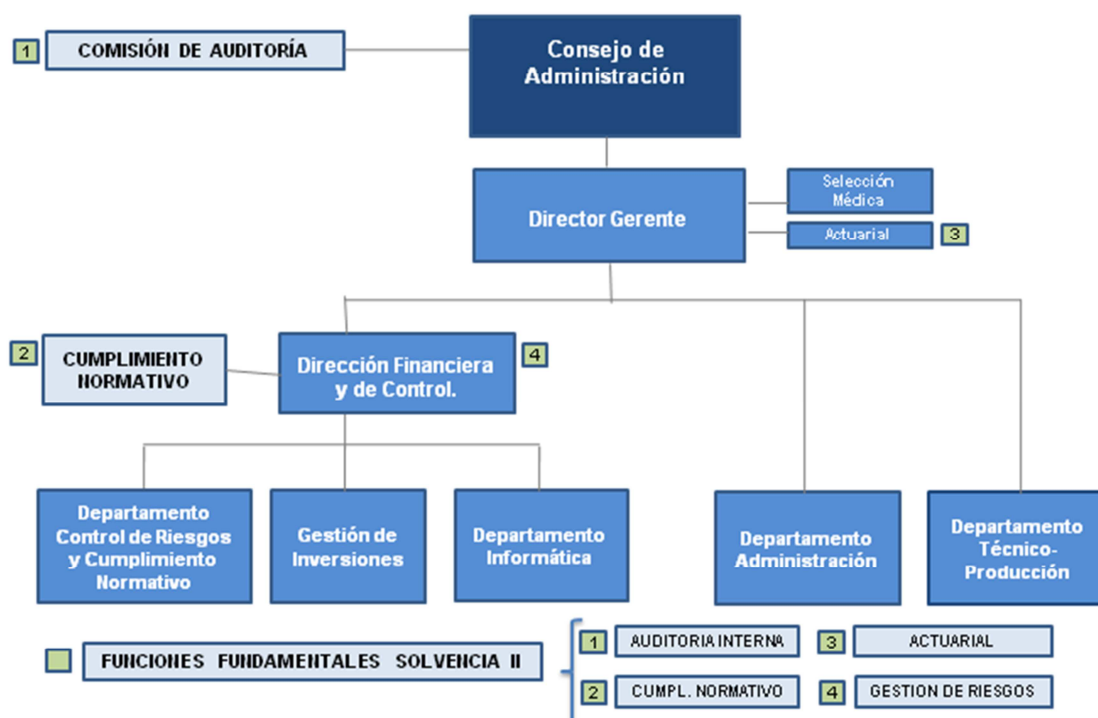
1 COMISIÓN DE AUDITORÍA

Consejo de Administración

Director Gerente

Selección Médica

Actuarial 3

2 CUMPLIMIENTO NORMATIVO

Dirección Financiera y de Control.

4

Departamento Control de Riesgos y Cumplimiento Normativo

Gestión de Inversiones

Departamento Informática

Departamento Administración

Departamento Técnico-Producción

FUNCIONES FUNDAMENTALES SOLVENCIA II

1 AUDITORIA INTERNA

3 ACTUARIAL

2 CUMPL. NORMATIVO

4 GESTION DE RIESGOS